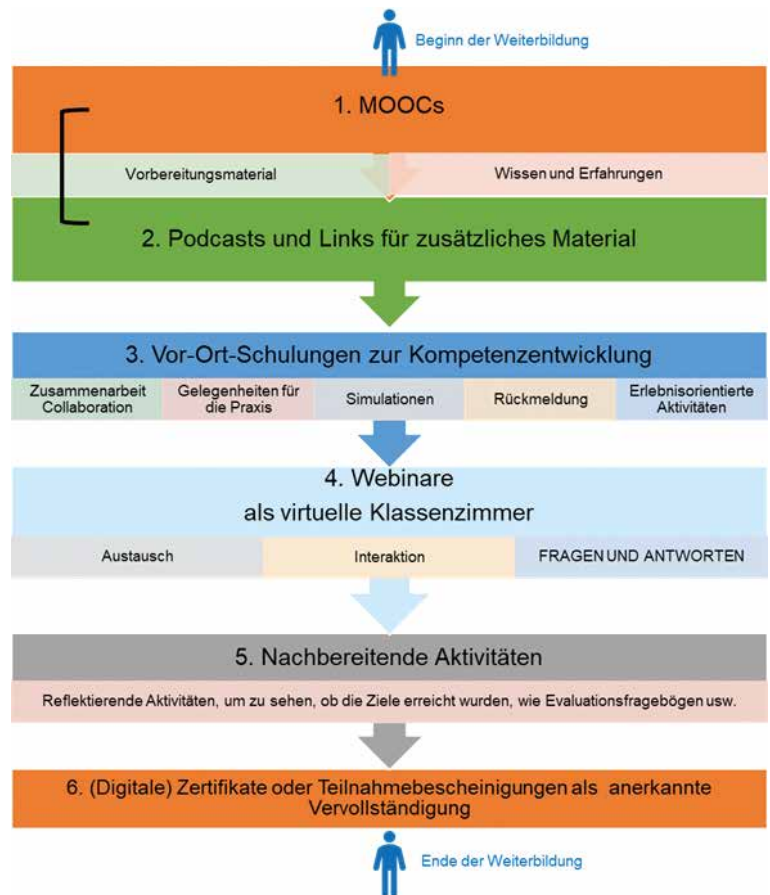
Beginn der Weiterbildung

1. MOOCs

Vorbereitungsmaterial

Wissen und Erfahrungen

2. Podcasts und Links für zusätzliches Material

3. Vor-Ort-Schulungen zur Kompetenzentwicklung

Zusammenarbeit Collaboration

Gelegenheiten für die Praxis

Simulationen

Rückmeldung

Erlebnisorientierte Aktivitäten

4. Webinare als virtuelle Klassenzimmer

Austausch

Interaktion

FRAGEN UND ANTWORTEN

5. Nachbereitende Aktivitäten

Reflektierende Aktivitäten, um zu sehen, ob die Ziele erreicht wurden, wie Evaluationsfragebögen usw.

6. (Digitale) Zertifikate oder Teilnahmebescheinigungen als anerkannte Vervollständigung

Ende der Weiterbildung